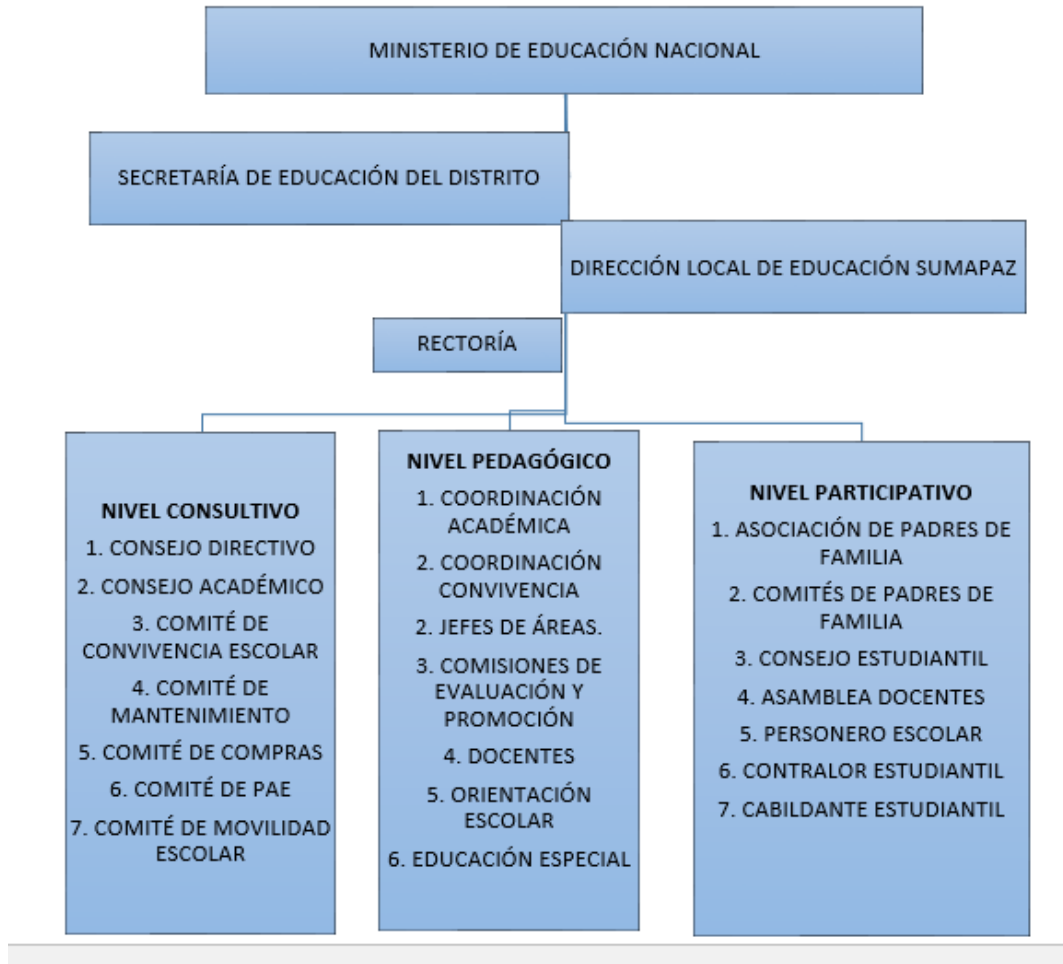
MINISTERIO DE EDUCACIÓN NACIONAL

SECRETARÍA DE EDUCACIÓN DEL DISTRITO

DIRECCIÓN LOCAL DE EDUCACIÓN SUMAPAZ

RECTORÍA

NIVEL CONSULTIVO
1. CONSEJO DIRECTIVO
2. CONSEJO ACADÉMICO
3. COMITÉ DE CONVIVENCIA ESCOLAR
4. COMITÉ DE MANTENIMIENTO
5. COMITÉ DE COMPRAS
6. COMITÉ DE PAE
7. COMITÉ DE MOVILIDAD ESCOLAR

NIVEL PEDAGÓGICO
1. COORDINACIÓN ACADÉMICA
2. COORDINACIÓN CONVIVENCIA
2. JEFES DE ÁREAS.
3. COMISIONES DE EVALUACIÓN Y PROMOCIÓN
4. DOCENTES
5. ORIENTACIÓN ESCOLAR
6. EDUCACIÓN ESPECIAL

NIVEL PARTICIPATIVO
1. ASOCIACIÓN DE PADRES DE FAMILIA
2. COMITÉS DE PADRES DE FAMILIA
3. CONSEJO ESTUDIANTIL
4. ASAMBLEA DOCENTES
5. PERSONERO ESCOLAR
6. CONTRALOR ESTUDIANTIL
7. CABILDANTE ESTUDIANTIL